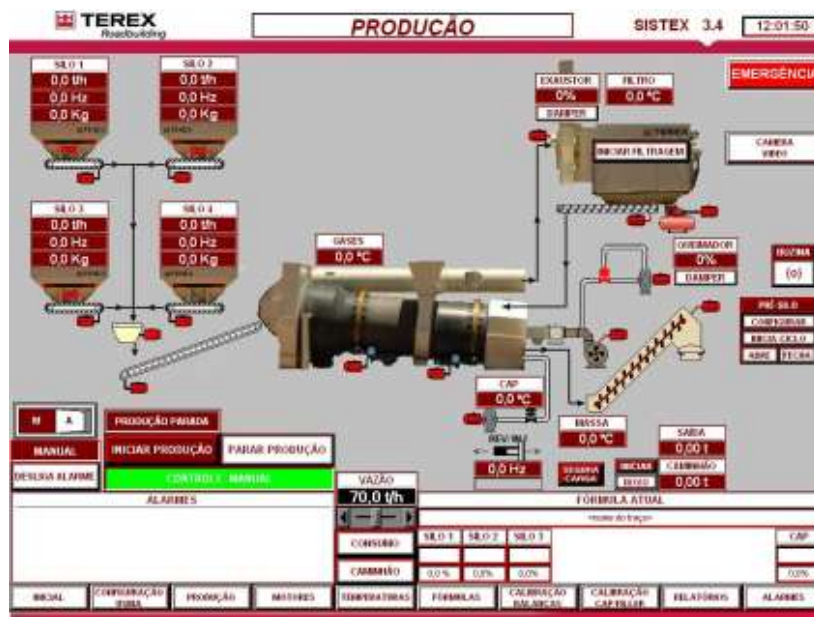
TEREX Roadbuilding

PRODUÇÃO

SISTEX 3.4

12:01:50

EMERGÊNCIA

SILO 1
0,0 t/h
0,0 Hz
0,0 Kg

SILO 2
0,0 t/h
0,0 Hz
0,0 Kg

SILO 3
0,0 t/h
0,0 Hz
0,0 Kg

SILO 4
0,0 t/h
0,0 Hz
0,0 Kg

EXAUSTOR
0%
DAMPER

FILTRO
0,0 °C

INICIAR FILTRAGEM

CAMERA VIDEO

GASES
0,0 °C

QUEIMADOR
0%
DAMPER

BUZINA
(o)

PRÉ-SILO
CONFIGURAR
INICIA CICLO
ABRE FECHA

CAP
0,0 °C

MASSA
0,0 °C

SAÍDA
0,00 t
CAMINHÃO
0,00 t

REV
0,0 Hz

SEGUNDA CARGA

INICIAR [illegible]

M A

MANUAL

DESLIGA ALARME

PRODUÇÃO PARADA

INICIAR PRODUÇÃO

PARAR PRODUÇÃO

CONTROLE MANUAL

ALARMES

VAZÃO
70,0 t/h

CONSUMO

CAMINHÃO

FÓRMULA ATUAL
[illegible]

| SILO 1 | SILO 2 | SILO 3 | CAP |
|---|---|---|---|
| | | | |
| 0,0 % | 0,0% | 0,0% | 0,0% |

INICIAL | CONFIGURAÇÃO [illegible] | PRODUÇÃO | MOTORES | TEMPERATURAS | FÓRMULAS | CALIBRAÇÃO BALANÇAS | CALIBRAÇÃO CAP FILLER | RELATÓRIOS | ALARMES